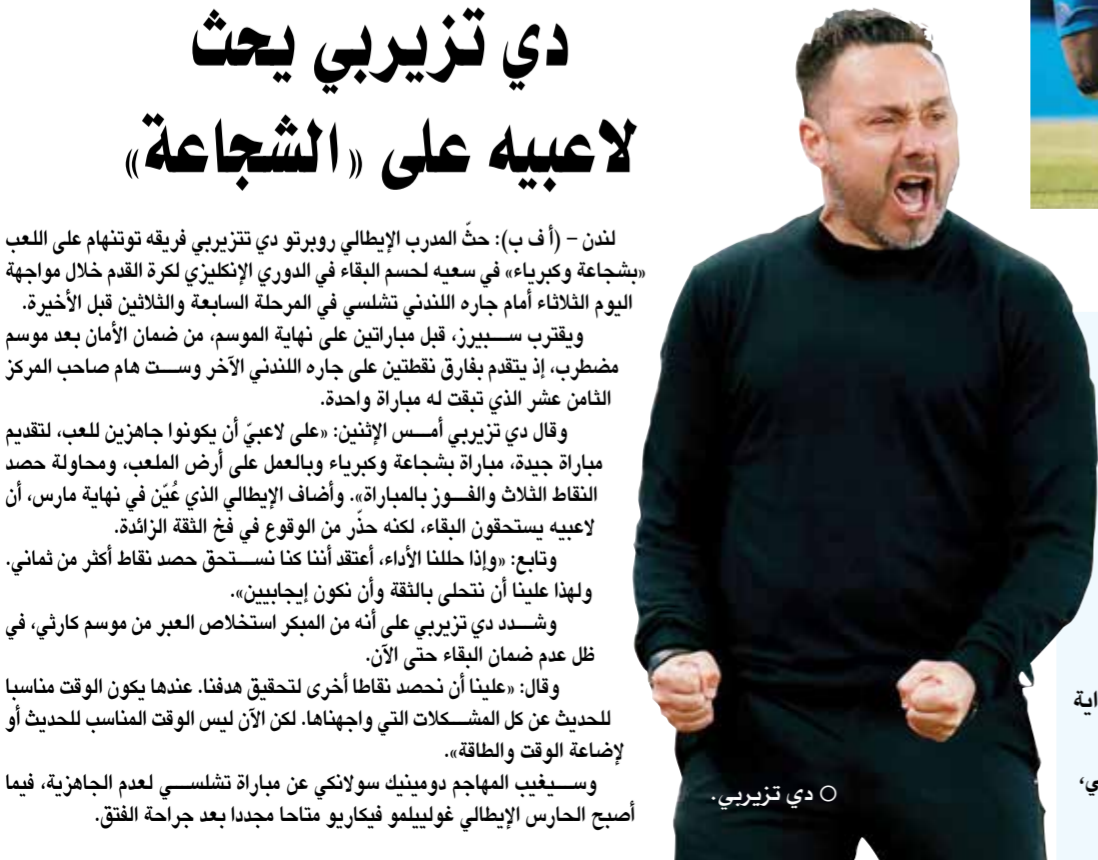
دي تزيربي يحث لاعبيه على «الشجاعة»

لندن – (أ ف ب): حثّ المدرب الإيطالي روبرتو دي تتزيربي فريقه توتنهام على اللعب «بشجاعة وكبرياء» في سعيه لحسم البقاء في الدوري الإنكليزي لكرة القدم خلال مواجهة اليوم الثلاثاء أمام جاره اللندني تشلسي في المرحلة السابعة والثلاثين قبل الأخيرة.

ويقترب سبيرز، قبل مباراتين على نهاية الموسم، من ضمان الأمان بعد موسم مضطرب، إذ يتقدم بفارق نقطتين على جاره اللندني الآخر وست هام صاحب المركز الثامن عشر الذي تبقت له مباراة واحدة.

وقال دي تزيربي أمس الإثنين: «على لاعبيّ أن يكونوا جاهزين للعب، لتقديم مباراة جيدة، مباراة بشجاعة وكبرياء وبالعمل على أرض الملعب، ومحاولة حصد النقاط الثلاث والفوز بالمباراة». وأضاف الإيطالي الذي عُيّن في نهاية مارس، أن لاعبيه يستحقون البقاء، لكنه حذّر من الوقوع في فخ الثقة الزائدة.

وتابع: «وإذا حللنا الأداء، أعتقد أننا كنا نستحق حصد نقاط أكثر من ثماني. ولهذا علينا أن نتحلى بالثقة وأن نكون إيجابيين».

وشدد دي تزيربي على أنه من المبكر استخلاص العبر من موسم كارثي، في ظل عدم ضمان البقاء حتى الآن.

وقال: «علينا أن نحصد نقاطا أخرى لتحقيق هدفنا. عندها يكون الوقت مناسبا للحديث عن كل المشكلات التي واجهناها. لكن الآن ليس الوقت المناسب للحديث أو لإضاعة الوقت والطاقة».

وسيغيب المهاجم دومينيك سولانكي عن مباراة تشلسي لعدم الجاهزية، فيما أصبح الحارس الإيطالي غوليلمو فيكاريو متاحا مجددا بعد جراحة الفتق.

○ دي تزيربي.

اية

ي،